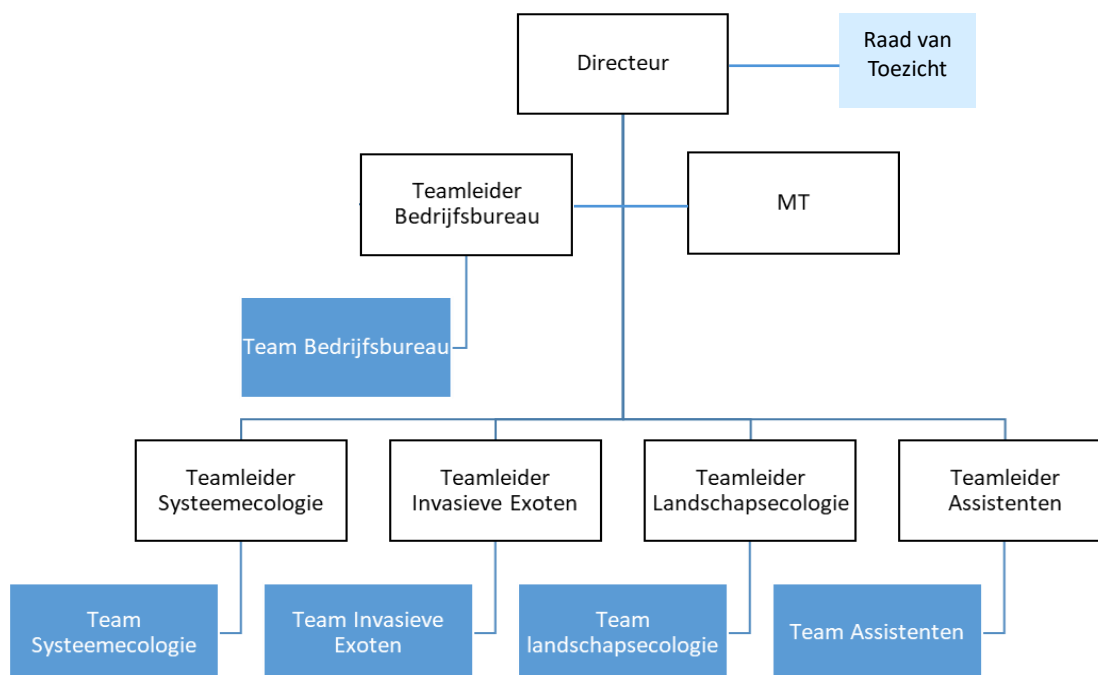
Directeur

Raad van Toezicht

Teamleider Bedrijfsbureau

MT

Team Bedrijfsbureau

Teamleider Systeemecologie

Teamleider Invasieve Exoten

Teamleider Landschapsecologie

Teamleider Assistenten

Team Systeemecologie

Team Invasieve Exoten

Team landschapsecologie

Team Assistenten